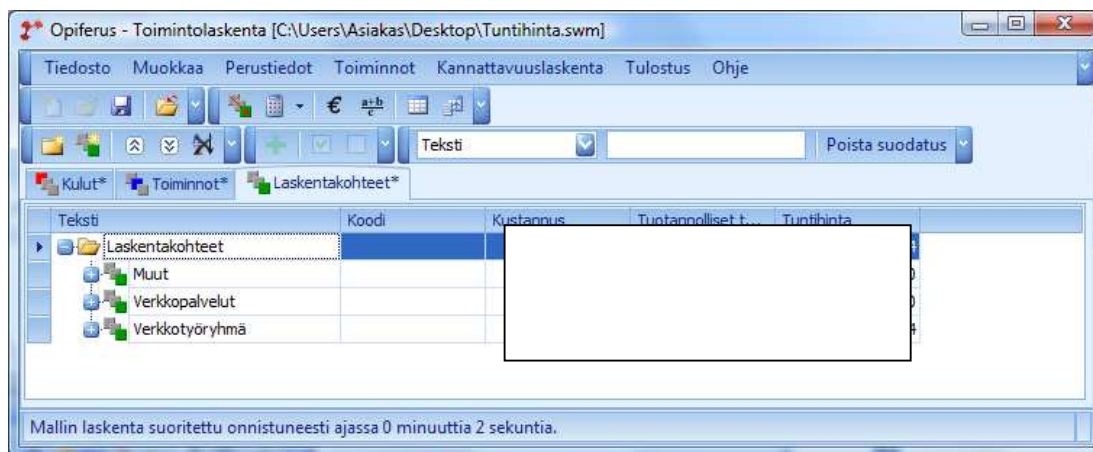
Opiferus - Toimintolaskenta [C:\Users\Asiakas\Desktop\Tuntihinta.swm]

Tiedosto Muokkaa Perustiedot Toiminnot Kannattavuuslaskenta Tulostus Ohje

€ $\frac{a+b}{c}$

Teksti

Poista suodatus

Kulut* Toiminnot* Laskentakohteet*

| Teksti | Koodi | Kustannus | Tuotannolliset t... | Tuntihinta |
|---|---|---|---|---|
| Laskentakohteet | | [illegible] | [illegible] | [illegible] |
| Muut | | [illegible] | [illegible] | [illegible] |
| Verkkopalvelut | | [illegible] | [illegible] | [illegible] |
| Verkkotyöryhmä | | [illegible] | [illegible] | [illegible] |

Mallin laskenta suoritettu onnistuneesti ajassa 0 minuuttia 2 sekuntia.